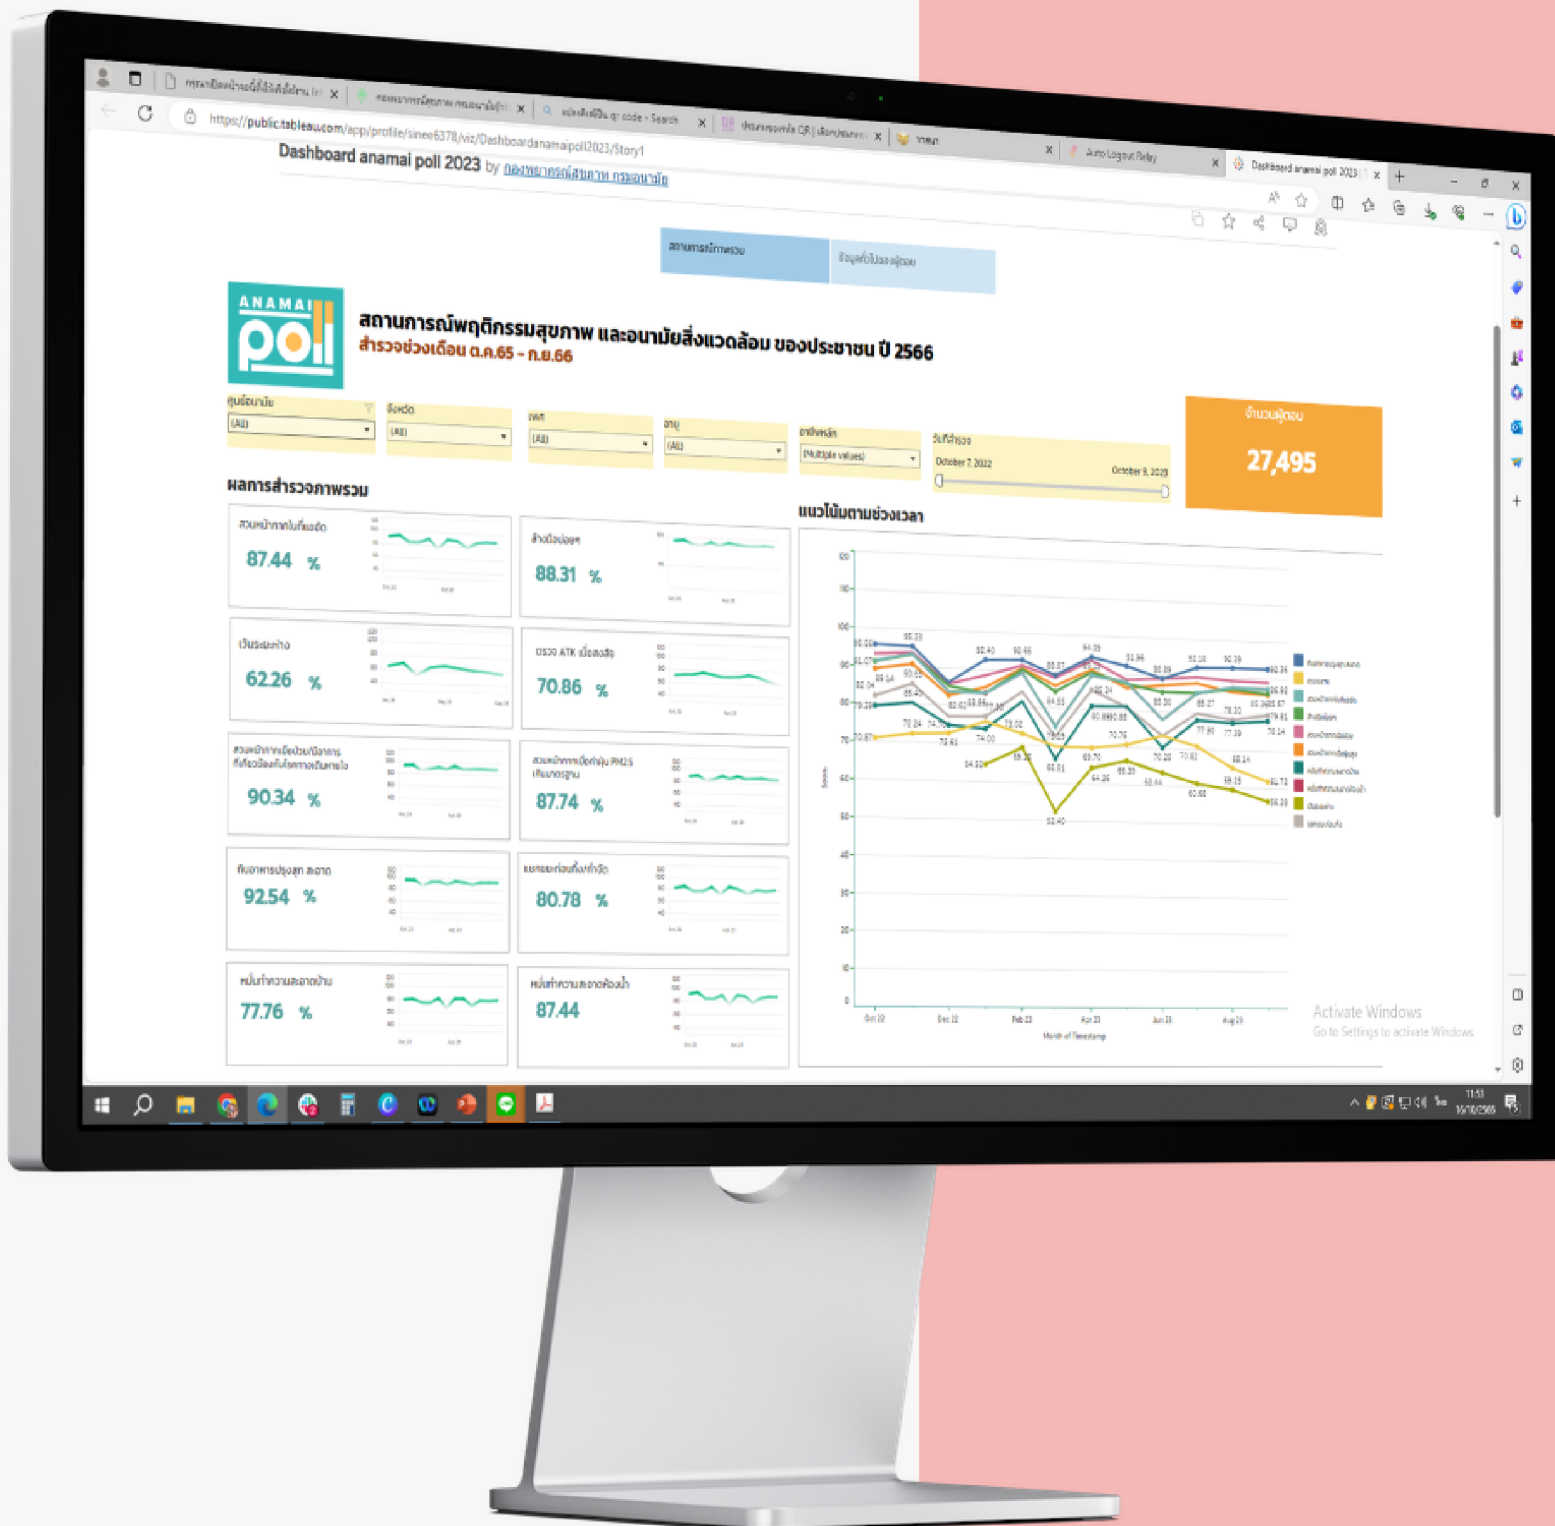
https://public.tableau.com/app/profile/sinee6378/viz/Dashboardanamaipoll2023/Story1

Auto Logout Relay

Dashboard anamai poll 2023

Dashboard anamai poll 2023 by กองประกอบสุขภาพ กรมอนามัย

สถานการณ์ภาพรวม

ข้อมูลทั่วไปของผู้ตอบ

ANAMAI poll

สถานการณ์พฤติกรรมสุขภาพ และอนามัยสิ่งแวดล้อม ของประชาชน ปี 2566

สำรวจช่วงเดือน ต.ค.65 - ก.ย.66

ศูนย์อนามัย (All)

จังหวัด (All)

เพศ (All)

อายุ (All)

อาชีพหลัก (Multiple values)

วันที่สำรวจ October 7, 2022 October 9, 2023

จำนวนผู้ตอบ

27,495

ผลการสำรวจภาพรวม

87.44 %

88.31 %

62.26 %

ตรวจ ATK เมื่อสงสัย

70.86 %

90.34 %

87.74 %

92.54 %

80.78 %

77.76 %

87.44

แนวโน้มตามช่วงเวลา

Activate Windows

Go to Settings to activate Windows.